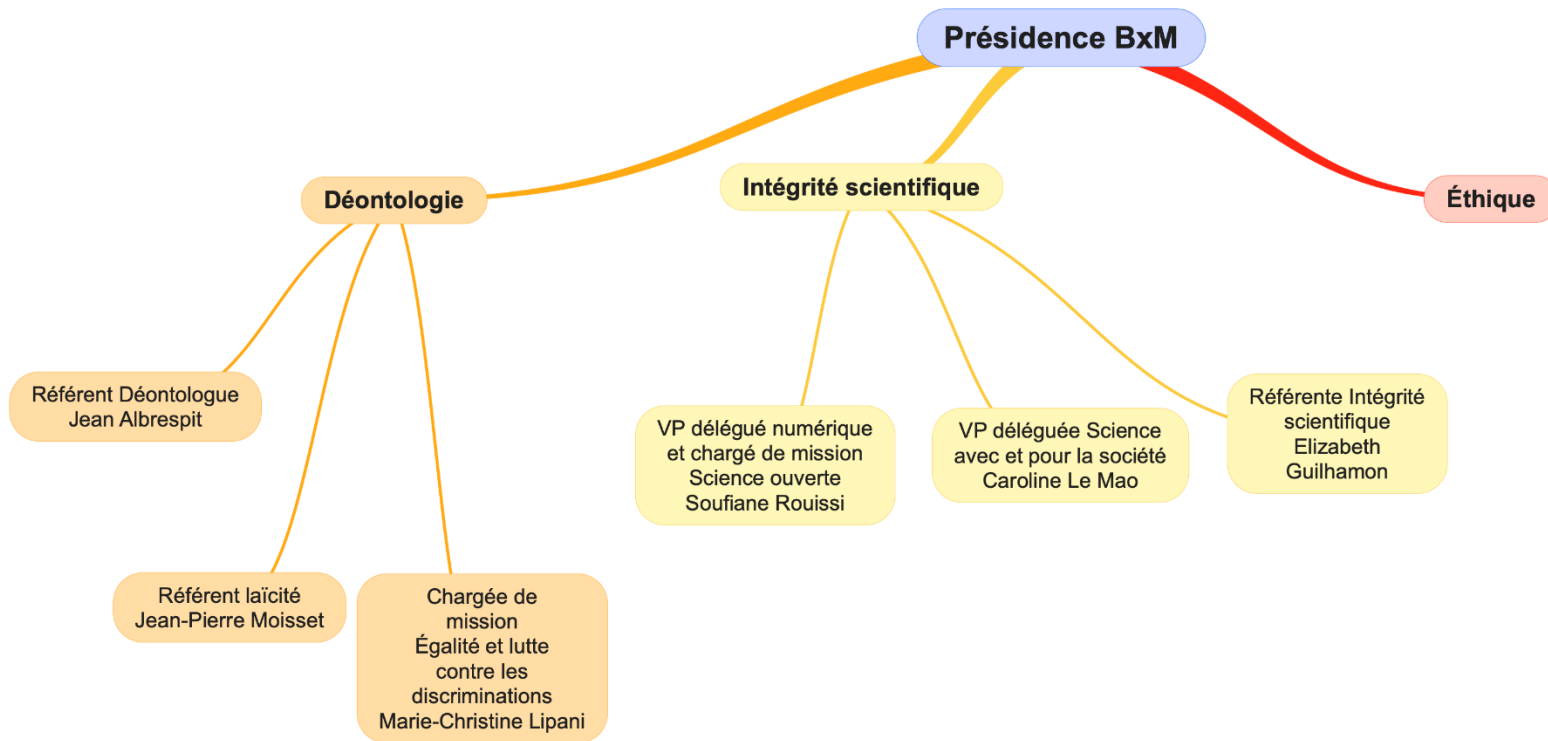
Présidence BxM

Déontologie

Intégrité scientifique

Éthique

Référent Déontologue
Jean Albrespit

Référent laïcité
Jean-Pierre Moisset

Chargée de mission
Égalité et lutte contre les discriminations
Marie-Christine Lipani

VP délégué numérique et chargé de mission Science ouverte
Soufiane Rouissi

VP déléguée Science avec et pour la société
Caroline Le Mao

Référente Intégrité scientifique
Elizabeth Guilhamon